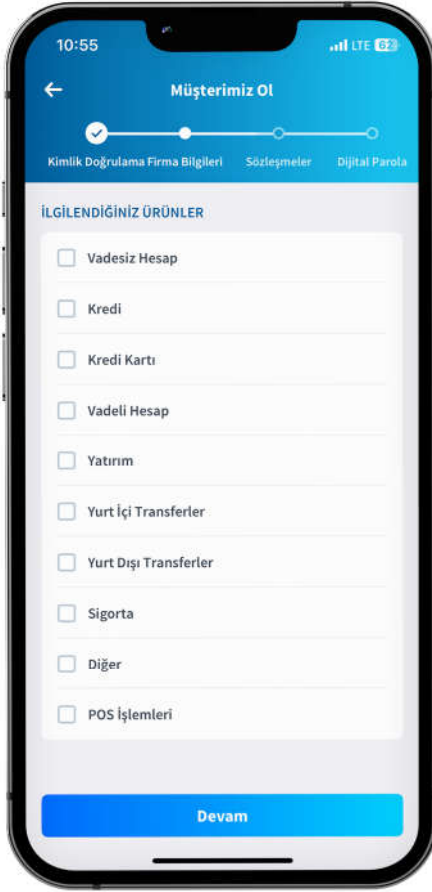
10:55
LTE 62

Müşterimiz Ol

Kimlik Doğrulama Firma Bilgileri Sözleşmeler Dijital Parola

İLGİLENDİĞİNİZ ÜRÜNLER

Vadesiz Hesap

Kredi

Kredi Kartı

Vadeli Hesap

Yatırım

Yurt İçi Transferler

Yurt Dışı Transferler

Sigorta

Diğer

POS İşlemleri

Devam